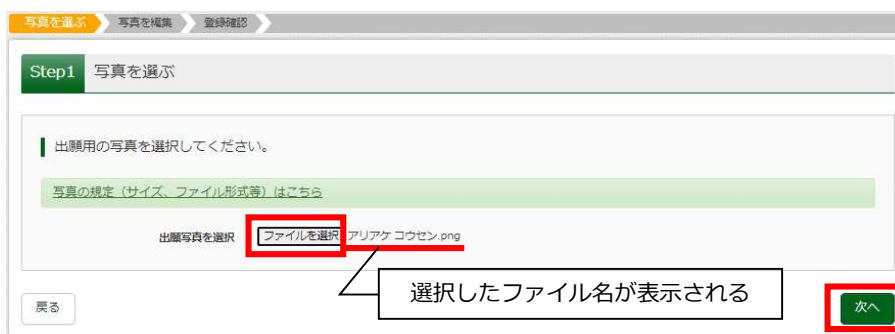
写真を選ぶ 写真を編集 登録確認

Step1 写真を選ぶ

出願用の写真を選択してください。

写真の規定（サイズ、ファイル形式等）はこちら

出願写真を選択 ファイルを選択 アリアケ コウセン.png

選択したファイル名が表示される

戻る

次へ